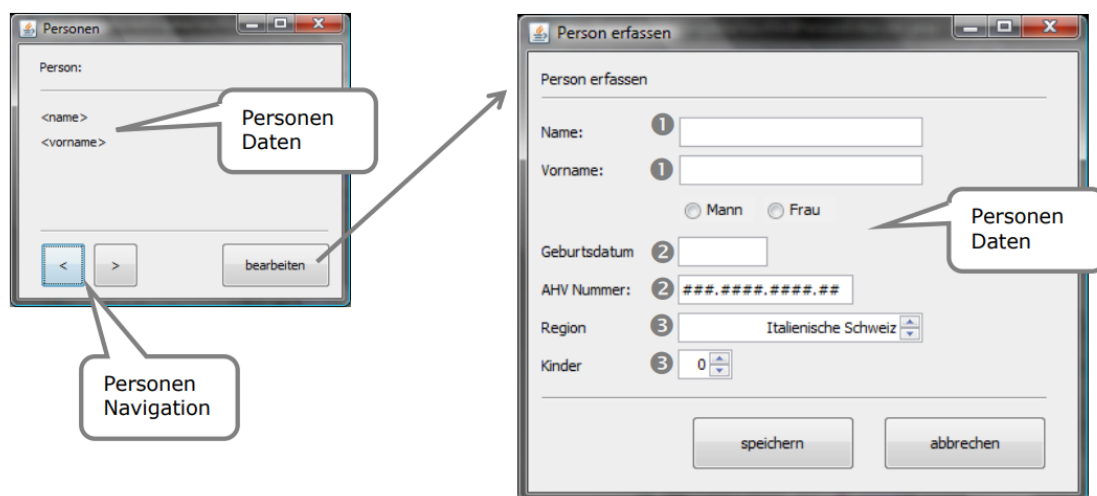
Personen

Person:

<name>
<vorname>

Personen Daten

<
>
bearbeiten

Personen Navigation

Person erfassen

Person erfassen

Name: 1

Vorname: 1

Mann
Frau

Personen Daten

Geburtsdatum 2

AHV Nummer: 2 ###.####.####.##

Region 3 Italienische Schweiz

Kinder 3 0

speichern
abbrechen